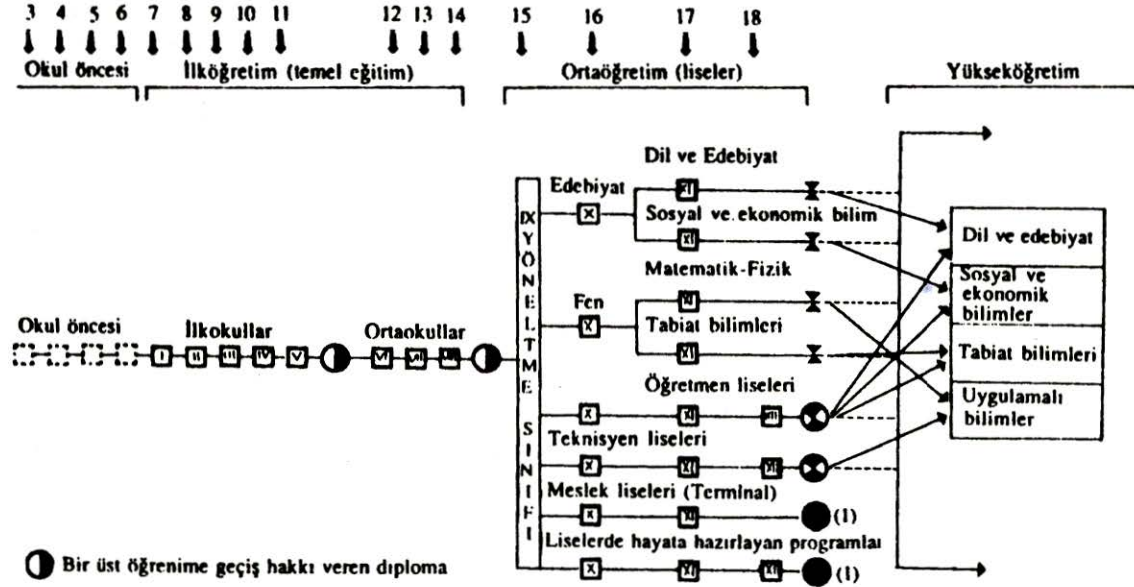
3 4 5 6 7 8 9 10 11 12 13 14 15 16 17 18

Okul öncesi

İlköğretim (temel eğitim)

Ortaöğretim (liseler)

Yükseköğretim

Okul öncesi

İlkokullar

I II III IV V

Ortaokullar

VI VII VIII

IX YÖNELTME SINIFI

Edebiyat

X

Dil ve Edebiyat

XI

Sosyal ve ekonomik bilim

XI

Fen

X

Matematik-Fizik

XI

Tabiat bilimleri

XI

Öğretmen liseleri

X XI XII

Teknisyen liseleri

X XI XII

Meslek liseleri (Terminal)

X XI (1)

Liselerde hayata hazırlayan programlar

X XI XII (1)

Dil ve edebiyat

Sosyal ve ekonomik bilimler

Tabiat bilimleri

Uygulamalı bilimler

Bir üst öğrenime geçiş hakkı veren diploma